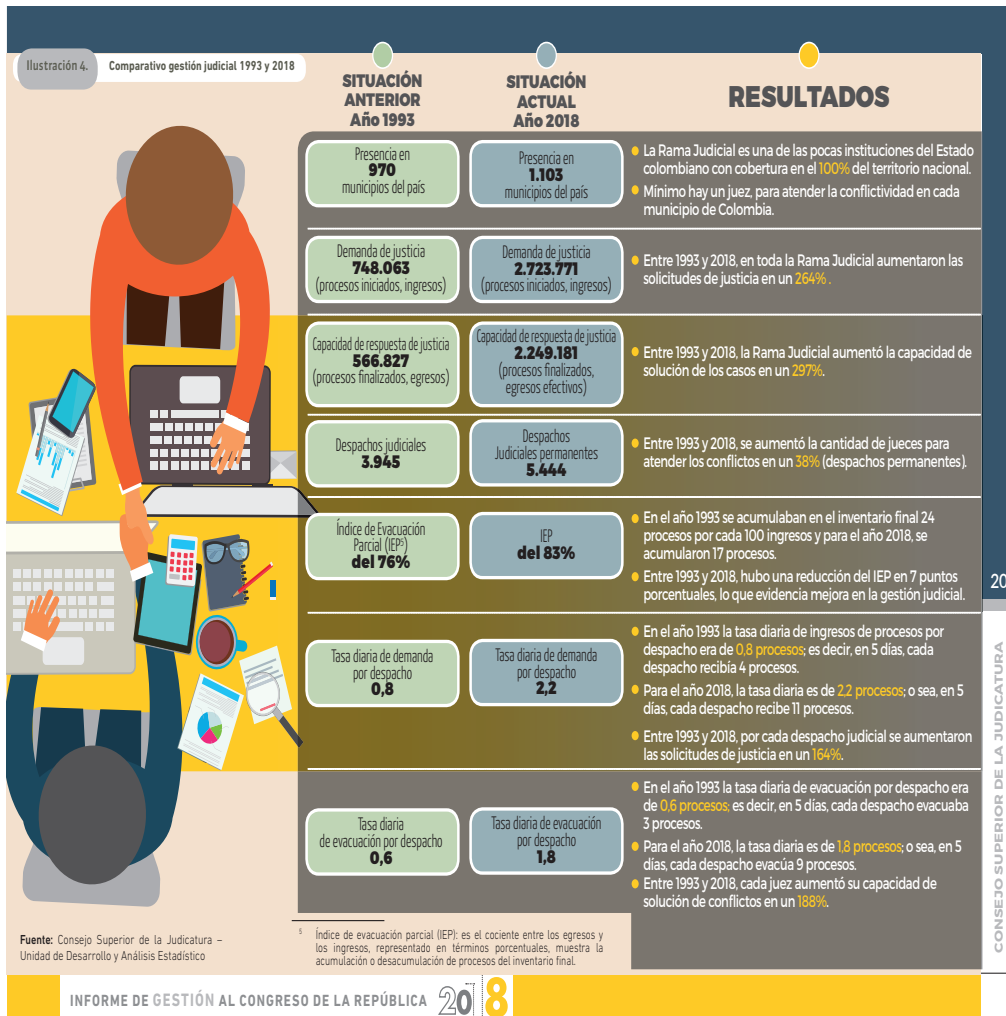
Ilustración 4. Comparativo gestión judicial 1993 y 2018

SITUACIÓN ANTERIOR Año 1993

SITUACIÓN ACTUAL Año 2018

RESULTADOS

| SITUACIÓN ANTERIOR Año 1993 | SITUACIÓN ACTUAL Año 2018 | RESULTADOS |
|---|---|---|
| Presencia en **970** municipios del país | Presencia en **1.103** municipios del país | La Rama Judicial es una de las pocas instituciones del Estado colombiano con cobertura en el 100% del territorio nacional. Mínimo hay un juez, para atender la conflictividad en cada municipio de Colombia. |
| Demanda de justicia **748.063** (procesos iniciados, ingresos) | Demanda de justicia **2.723.771** (procesos iniciados, ingresos) | Entre 1993 y 2018, en toda la Rama Judicial aumentaron las solicitudes de justicia en un 264% . |
| Capacidad de respuesta de justicia **566.827** (procesos finalizados, egresos) | Capacidad de respuesta de justicia **2.249.181** (procesos finalizados, egresos efectivos) | Entre 1993 y 2018, la Rama Judicial aumentó la capacidad de solución de los casos en un 297%. |
| Despachos judiciales **3.945** | Despachos Judiciales permanentes **5.444** | Entre 1993 y 2018, se aumentó la cantidad de jueces para atender los conflictos en un 38% (despachos permanentes). |
| Índice de Evacuación Parcial (IEP$^5$) **del 76%** | IEP **del 83%** | En el año 1993 se acumulaban en el inventario final 24 procesos por cada 100 ingresos y para el año 2018, se acumularon 17 procesos. Entre 1993 y 2018, hubo una reducción del IEP en 7 puntos porcentuales, lo que evidencia mejora en la gestión judicial. |
| Tasa diaria de demanda por despacho **0,8** | Tasa diaria de demanda por despacho **2,2** | En el año 1993 la tasa diaria de ingresos de procesos por despacho era de 0,8 procesos; es decir, en 5 días, cada despacho recibía 4 procesos. Para el año 2018, la tasa diaria es de 2,2 procesos; o sea, en 5 días, cada despacho recibe 11 procesos. Entre 1993 y 2018, por cada despacho judicial se aumentaron las solicitudes de justicia en un 164%. |
| Tasa diaria de evacuación por despacho **0,6** | Tasa diaria de evacuación por despacho **1,8** | En el año 1993 la tasa diaria de evacuación por despacho era de 0,6 procesos; es decir, en 5 días, cada despacho evacuaba 3 procesos. Para el año 2018, la tasa diaria es de 1,8 procesos; o sea, en 5 días, cada despacho evacúa 9 procesos. Entre 1993 y 2018, cada juez aumentó su capacidad de solución de conflictos en un 188%. |

**Fuente:** Consejo Superior de la Judicatura – Unidad de Desarrollo y Análisis Estadístico

$^5$ Índice de evacuación parcial (IEP): es el cociente entre los egresos y los ingresos, representado en términos porcentuales, muestra la acumulación o desacumulación de procesos del inventario final.

20

CONSEJO SUPERIOR DE LA JUDICATURA

INFORME DE GESTIÓN AL CONGRESO DE LA REPÚBLICA 2018